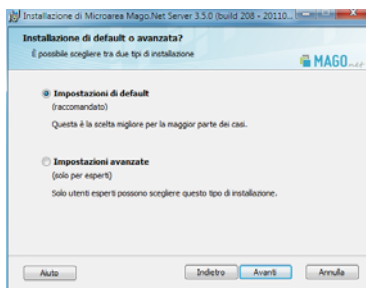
Installazione di Microarea Mago.Net Server 3.5.0 (build 208 - 20110...

Installazione di default o avanzata?
È possibile scegliere tra due tipi di installazione

MAGO.net

Impostazioni di default
(raccomandato)
Questa è la scelta migliore per la maggior parte dei casi.

Impostazioni avanzate
(solo per esperti)
Solo utenti esperti possono scegliere questo tipo di installazione.

Aiuto

Indietro

Avanti

Annulla